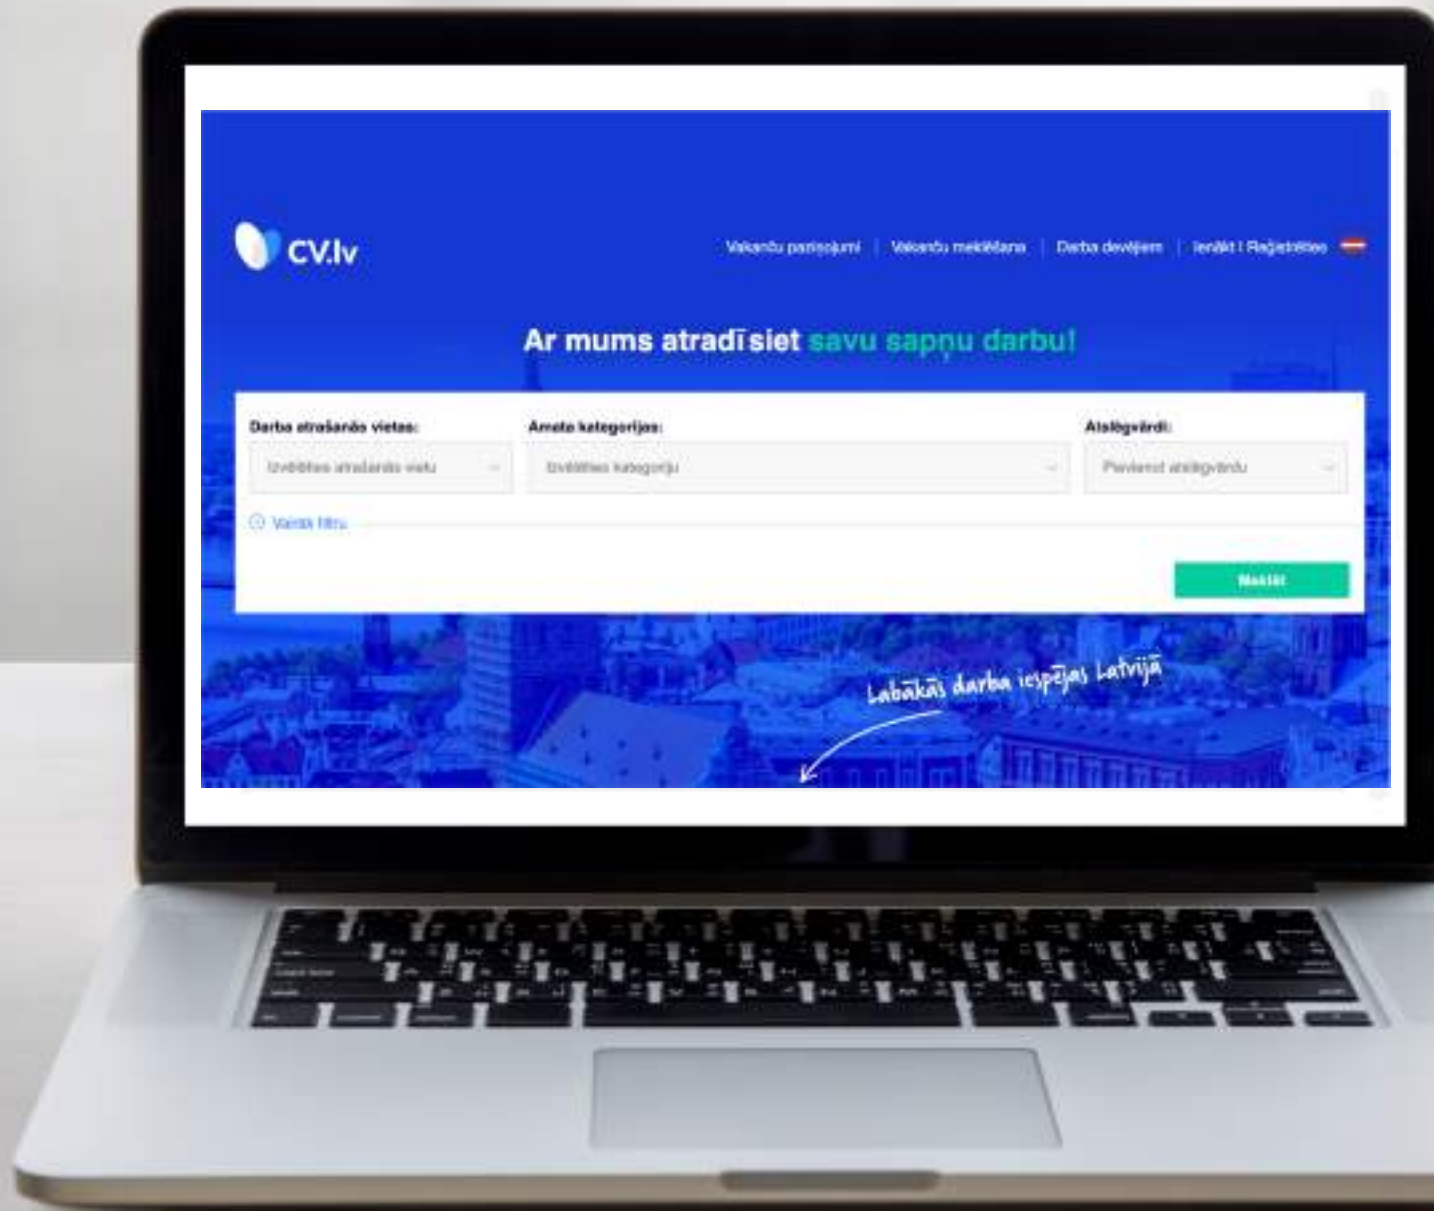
CV.lv

Vakanču paziņojumi | Vakanču meklēšana | Darba devējiem | Ienākt | Reģistrēties

Ar mums atradīsiet savu sapņu darbu!

Darba atrašanās vietas:
Izvēlieties atrašanās vietu

Amata kategorijas:
Izvēlieties kategoriju

Atslēgvārdi:
Pievienot atslēgvārdu

Vairāk filtru

Meklēt

Labākās darba iespējas Latvijā